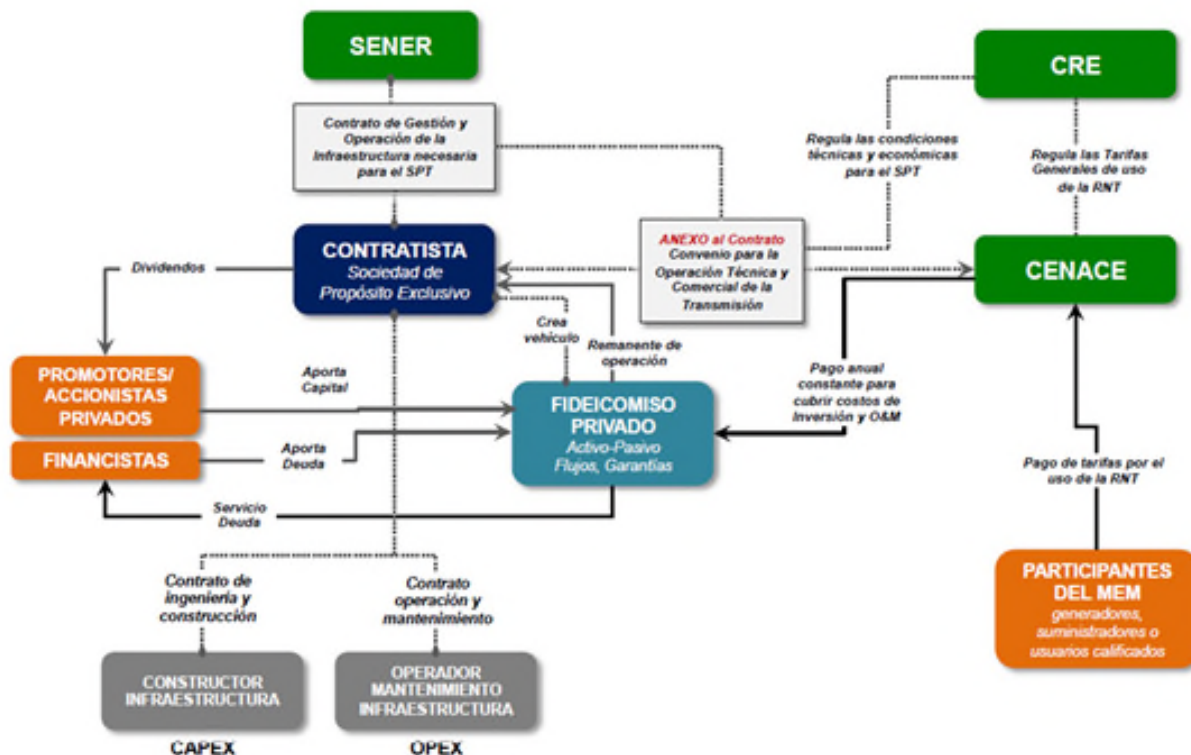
SENER

CRE

Contrato de Gestión y Operación de la Infraestructura necesaria para el SPT

Regula las condiciones técnicas y económicas para el SPT

Regula las Tarifas Generales de uso de la RNT

Dividendos

CONTRATISTA
Sociedad de Propósito Exclusivo

ANEXO al Contrato
Convenio para la Operación Técnica y Comercial de la Transmisión

CENACE

Crea vehículo

Remanente de operación

PROMOTORES/ ACCIONISTAS PRIVADOS

Aporta Capital

FIDEICOMISO PRIVADO
Activo-Pasivo
Flujos, Garantías

Pago anual constante para cubrir costos de Inversión y O&M

FINANCISTAS

Aporta Deuda

Pago de tarifas por el uso de la RNT

Servicio Deuda

Contrato de ingeniería y construcción

Contrato operación y mantenimiento

PARTICIPANTES DEL MEM
generadores, suministradores o usuarios calificados

CONSTRUCTOR INFRAESTRUCTURA

OPERADOR MANTENIMIENTO INFRAESTRUCTURA

CAPEX

OPEX